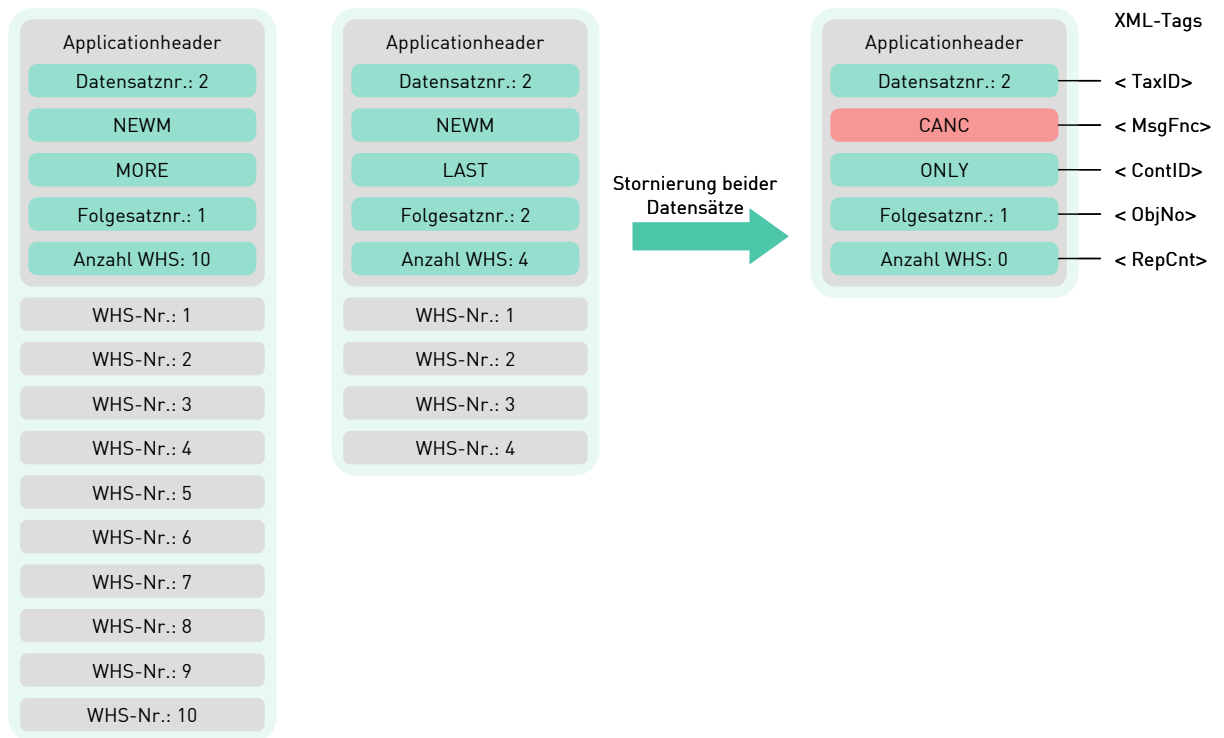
Applicationheader
Datensatznr.: 2
NEWM
MORE
Folgesatznr.: 1
Anzahl WHS: 10
WHS-Nr.: 1
WHS-Nr.: 2
WHS-Nr.: 3
WHS-Nr.: 4
WHS-Nr.: 5
WHS-Nr.: 6
WHS-Nr.: 7
WHS-Nr.: 8
WHS-Nr.: 9
WHS-Nr.: 10

Applicationheader
Datensatznr.: 2
NEWM
LAST
Folgesatznr.: 2
Anzahl WHS: 4
WHS-Nr.: 1
WHS-Nr.: 2
WHS-Nr.: 3
WHS-Nr.: 4

Stornierung beider Datensätze

XML-Tags
Applicationheader
Datensatznr.: 2
< TaxID>
CANC
< MsgFnc>
ONLY
< ContID>
Folgesatznr.: 1
< ObjNo>
Anzahl WHS: 0
< RepCnt>